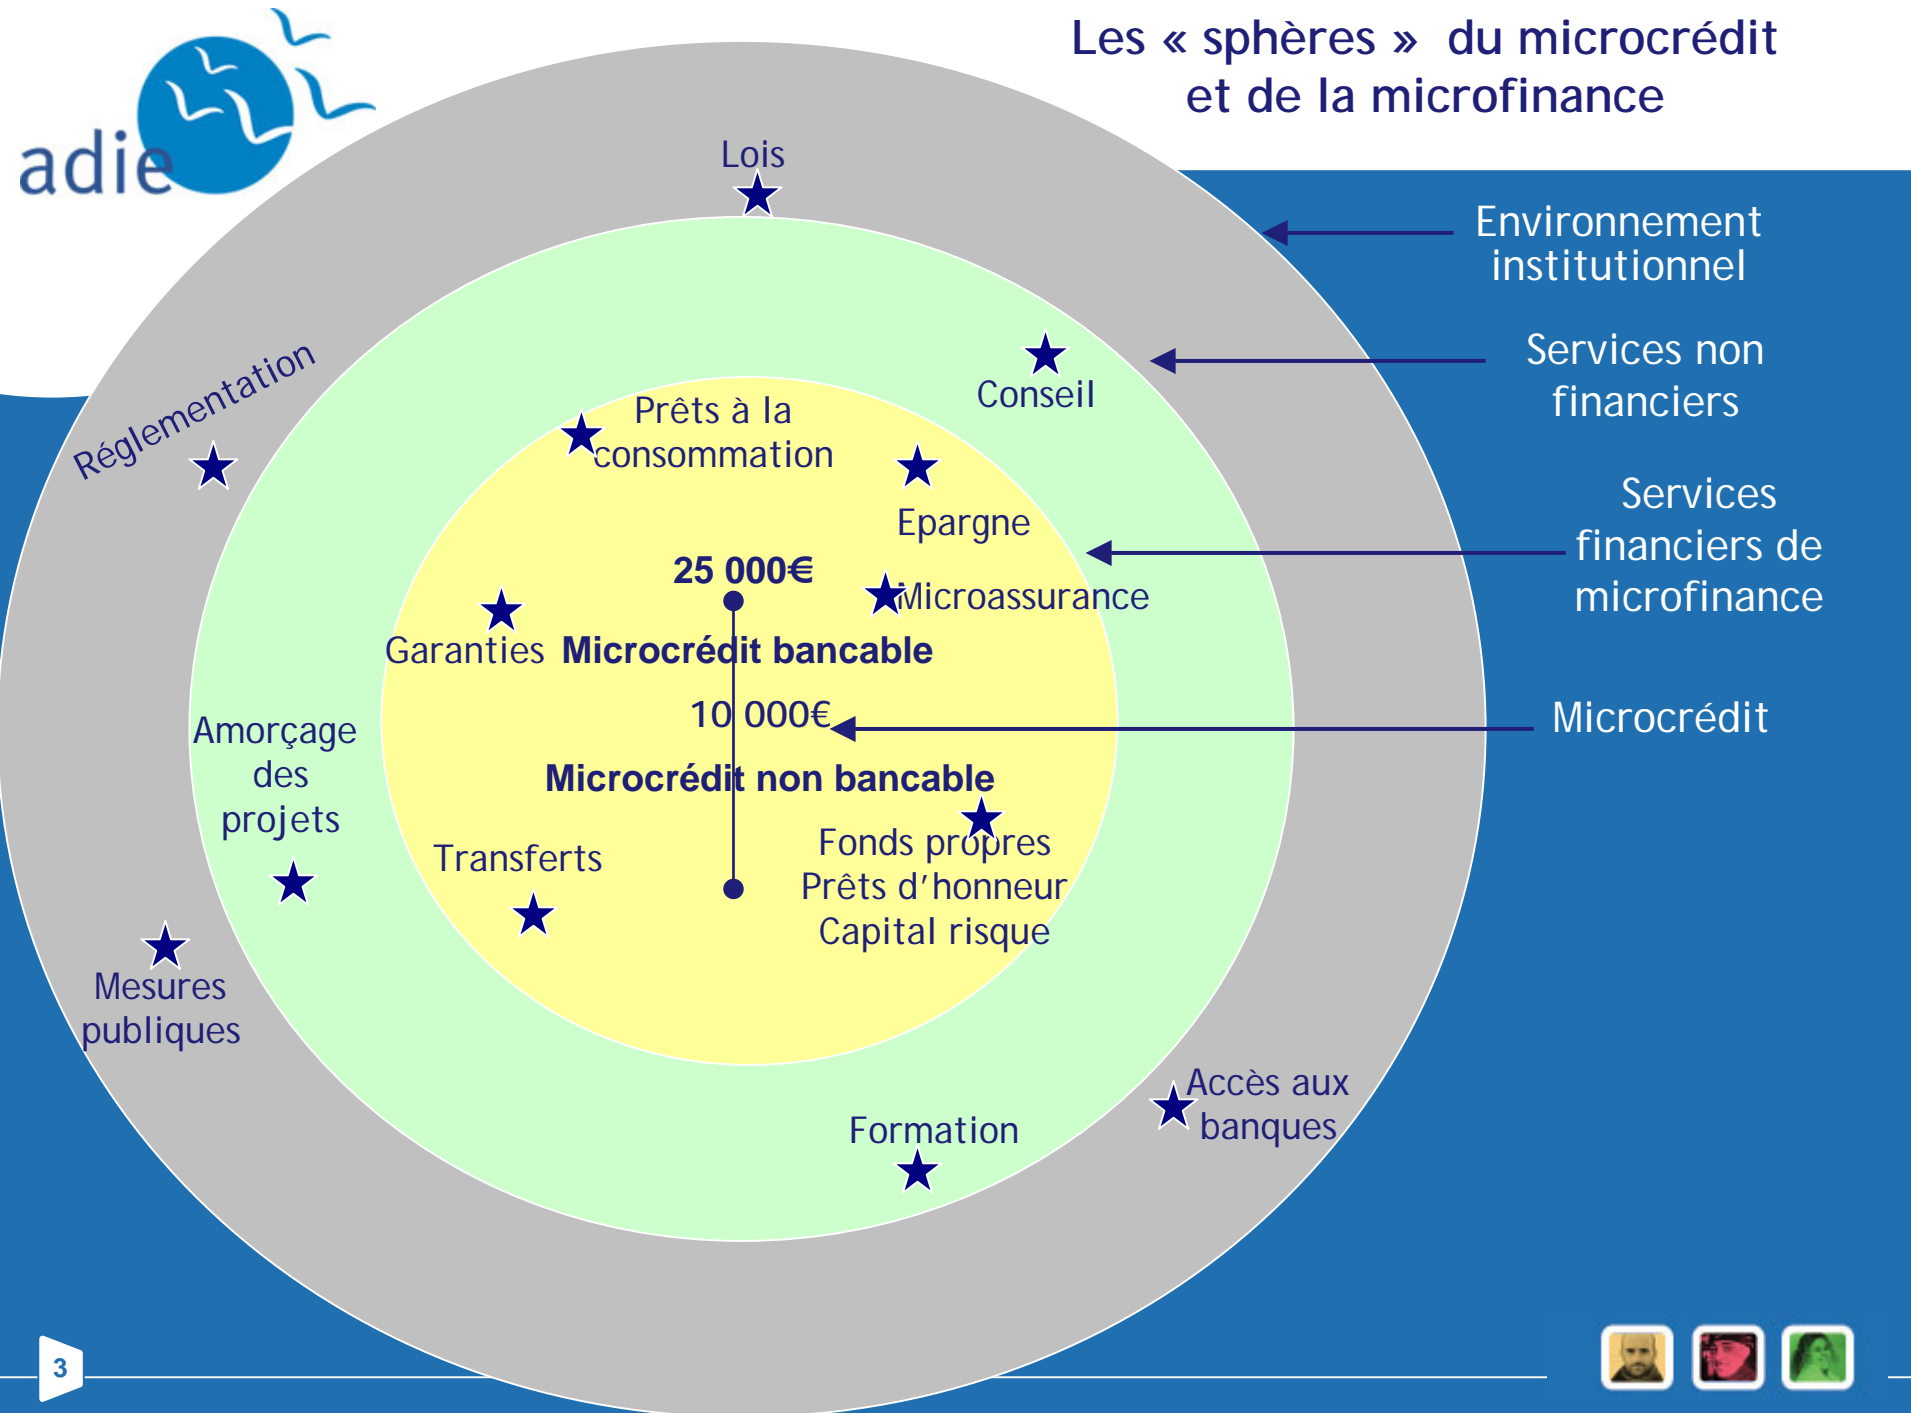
adie

Les « sphères » du microcrédit et de la microfinance

Lois

Environnement institutionnel

Réglementation

Conseil

Services non financiers

Prêts à la consommation

Epargne

Services financiers de microfinance

25 000€

Microassurance

Garanties Microcrédit bancable

10 000€

Microcrédit

Amorçage des projets

Microcrédit non bancable

Transferts

Fonds propres
Prêts d'honneur
Capital risque

Mesures publiques

Accès aux banques

Formation

3